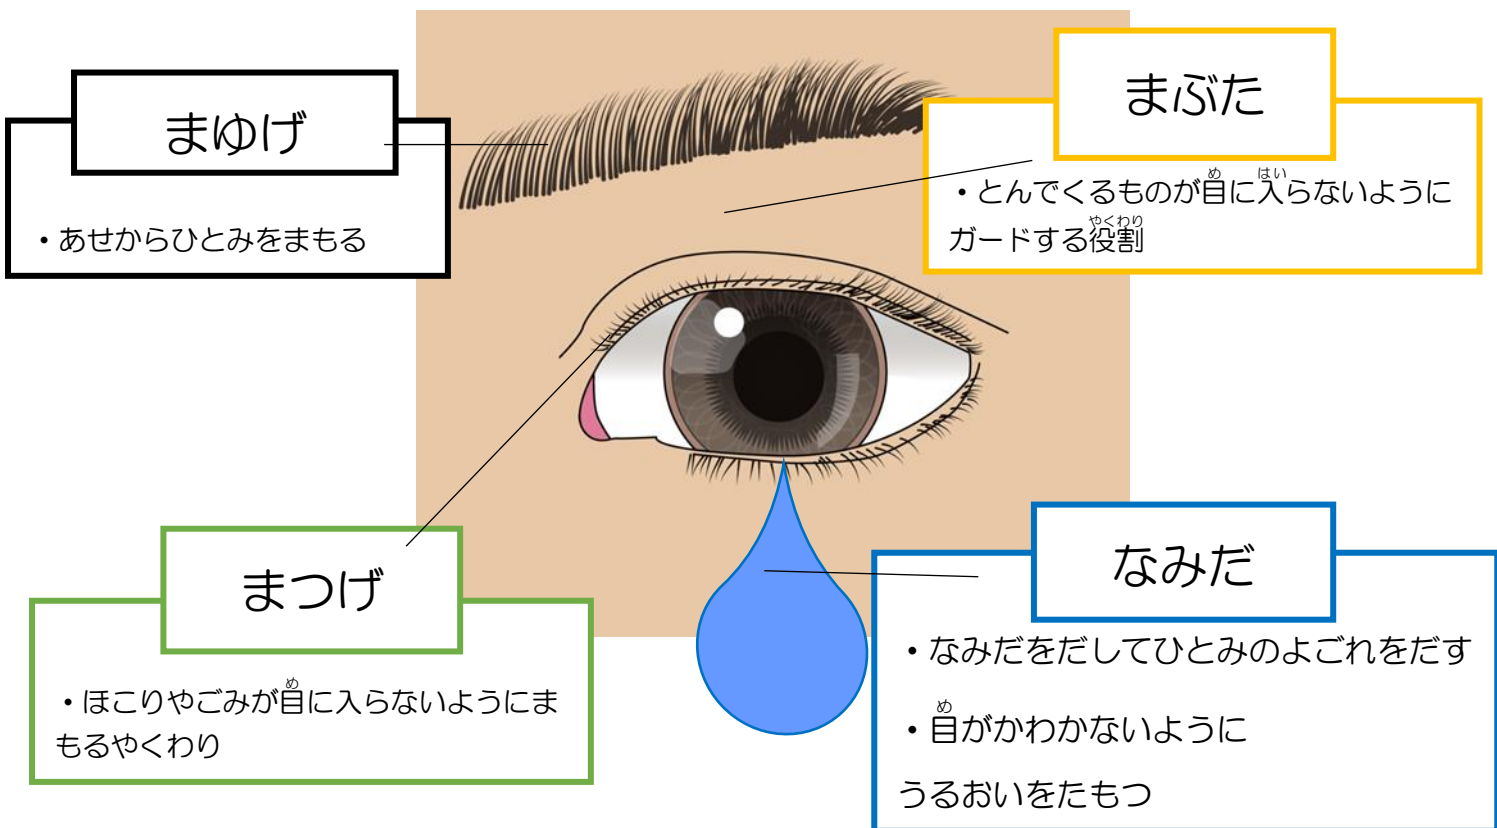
まゆげ

・あせからひとみをまもる

まぶた

・とんでくるものが目(め)に入(はい)らないようにガードする役割(やくわり)

まつげ

・ほこりやごみが目(め)に入らないようにまもるやくわり

なみだ

・なみだをだしてひとみのよごれをだす

・目(め)がかわかないように
うるおいをたもつ